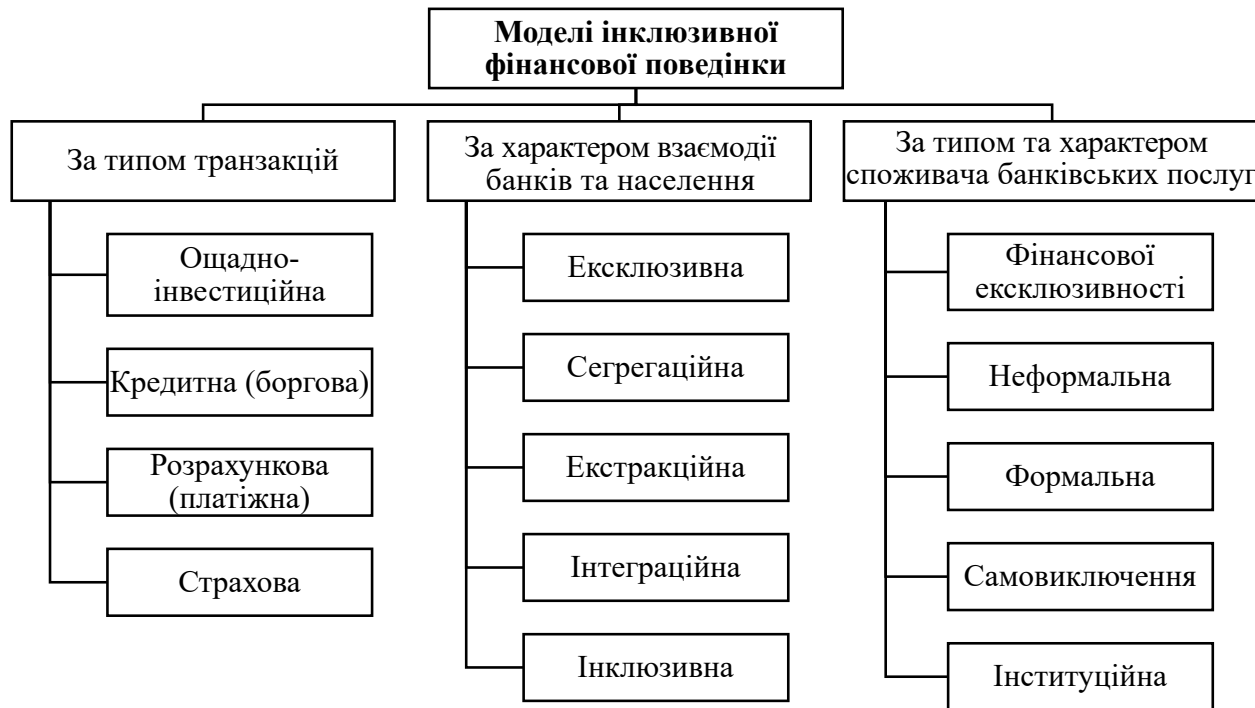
Моделі інклюзивної фінансової поведінки

За типом транзакцій

Ощадно-інвестиційна

Кредитна (боргова)

Розрахункова (платіжна)

Страхова

За характером взаємодії банків та населення

Ексклюзивна

Сегрегаційна

Екстракційна

Інтеграційна

Інклюзивна

За типом та характером споживача банківських послуг

Фінансової ексклюзивності

Неформальна

Формальна

Самовиключення

Інституційна